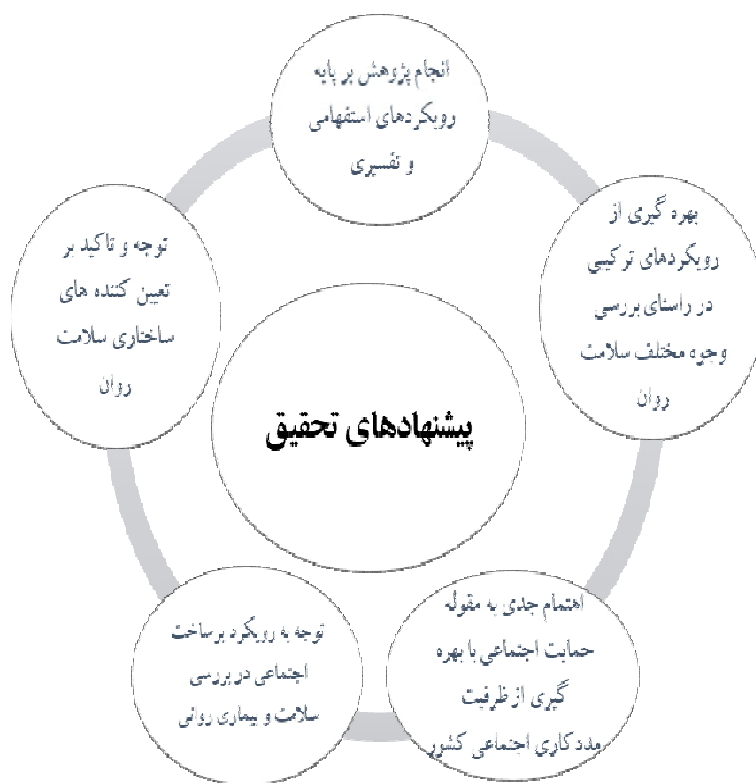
پیشنهادهای تحقیق

انجام پژوهش بر پایه رویکردهای استفهامی و تفسیری

بهره گیری از رویکردهای ترکیبی در راستای بررسی وجوه مختلف سلامت روان

اهتمام جدی به مقوله حمایت اجتماعی با بهره گیری از ظرفیت مددکاری اجتماعی کشور

توجه به رویکرد برساخت اجتماعی در بررسی سلامت و بیماری روانی

توجه و تاکید بر تعین کننده های ساختاری سلامت روان